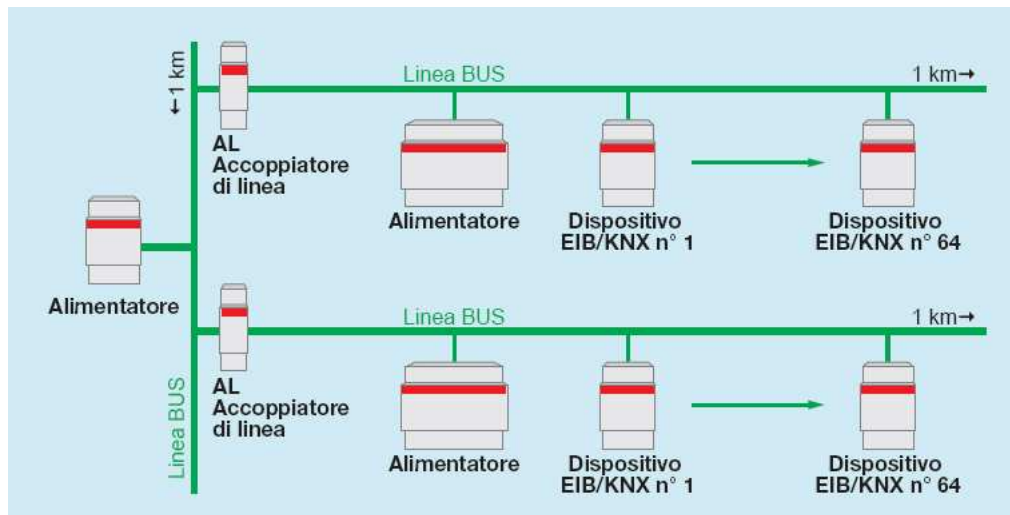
←1 km

AL
Accoppiatore
di linea

Linea BUS

1 km→

Alimentatore

Dispositivo
EIB/KNX n° 1

Dispositivo
EIB/KNX n° 64

Alimentatore

AL
Accoppiatore
di linea

Linea BUS

1 km→

Alimentatore

Dispositivo
EIB/KNX n° 1

Dispositivo
EIB/KNX n° 64

Linea BUS